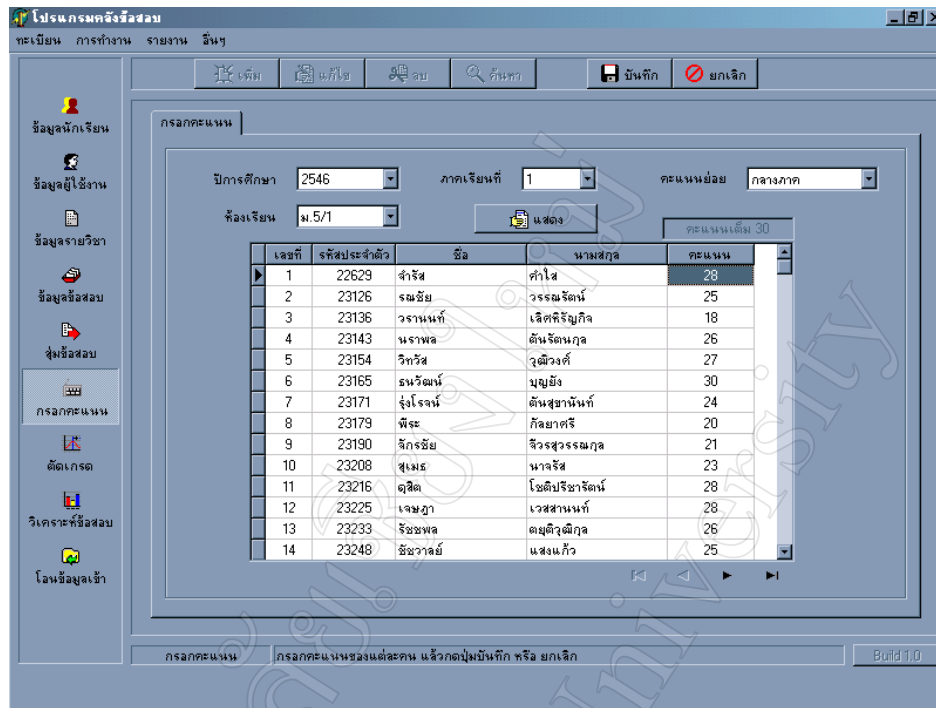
โปรแกรมคลังข้อสอบ

ทะเบียน การทำงาน รายงาน อื่นๆ

เพิ่ม แก้ไข ลบ ค้นหา บันทึก ยกเลิก

ข้อมูลนักเรียน
ข้อมูลผู้ใช้งาน
ข้อมูลรายวิชา
ข้อมูลข้อสอบ
สุ่มข้อสอบ
กรอกคะแนน
ตัดเกรด
วิเคราะห์ข้อสอบ
โอนข้อมูลเข้า

กรอกคะแนน

ปีการศึกษา 2546 ภาคเรียนที่ 1 คะแนนย่อย กลางภาค

ห้องเรียน ม.5/1 แสดง คะแนนเต็ม 30

| เลขที่ | รหัสประจำตัว | ชื่อ | นามสกุล | คะแนน |
|---|---|---|---|---|
| 1 | 22629 | จำรัส | คำใส | 28 |
| 2 | 23126 | รณชัย | วรรณรัตน์ | 25 |
| 3 | 23136 | วรานนท์ | เลิศหิรัญกิจ | 18 |
| 4 | 23143 | นราพล | ตันรัตนกุล | 26 |
| 5 | 23154 | วิทวัส | วุฒิวงศ์ | 27 |
| 6 | 23165 | ธนวัฒน์ | บุญยัง | 30 |
| 7 | 23171 | รุ่งโรจน์ | ตันสุขานันท์ | 24 |
| 8 | 23179 | พีระ | ภัยยาศรี | 20 |
| 9 | 23190 | จักรชัย | จิวรสุวรรณกุล | 21 |
| 10 | 23208 | สุเมธ | นาจรัส | 23 |
| 11 | 23216 | ดุสิต | โชติปรีชารัตน์ | 28 |
| 12 | 23225 | เจษฎา | เวสสานนท์ | 28 |
| 13 | 23233 | รัชชพล | ตยุติวุฒิกุล | 26 |
| 14 | 23248 | ธัชวาลย์ | แสงแก้ว | 25 |

กรอกคะแนน กรอกคะแนนของแต่ละคน แล้วกดปุ่มบันทึก หรือ ยกเลิก Build 1.0